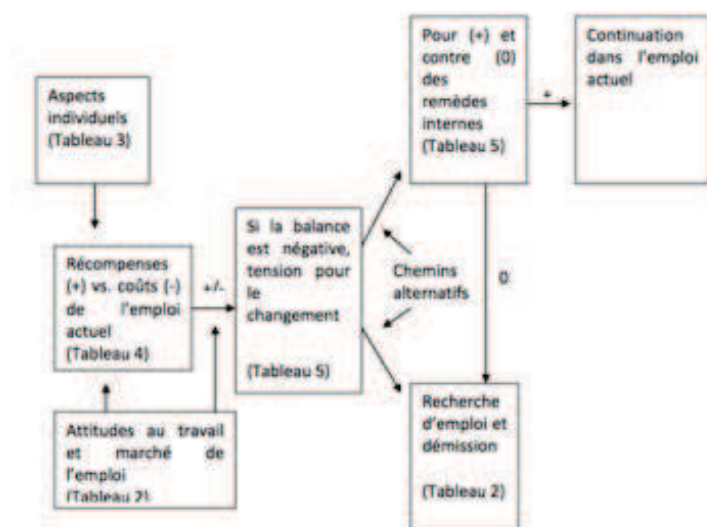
Aspects individuels (Tableau 3)

Récompenses (+) vs. coûts (-) de l'emploi actuel (Tableau 4)

+/-

Attitudes au travail et marché de l'emploi (Tableau 2)

Si la balance est négative, tension pour le changement

(Tableau 5)

Chemins alternatifs

Pour (+) et contre (0) des remèdes internes (Tableau 5)

+

Continuation dans l'emploi actuel

0

Recherche d'emploi et démission

(Tableau 2)